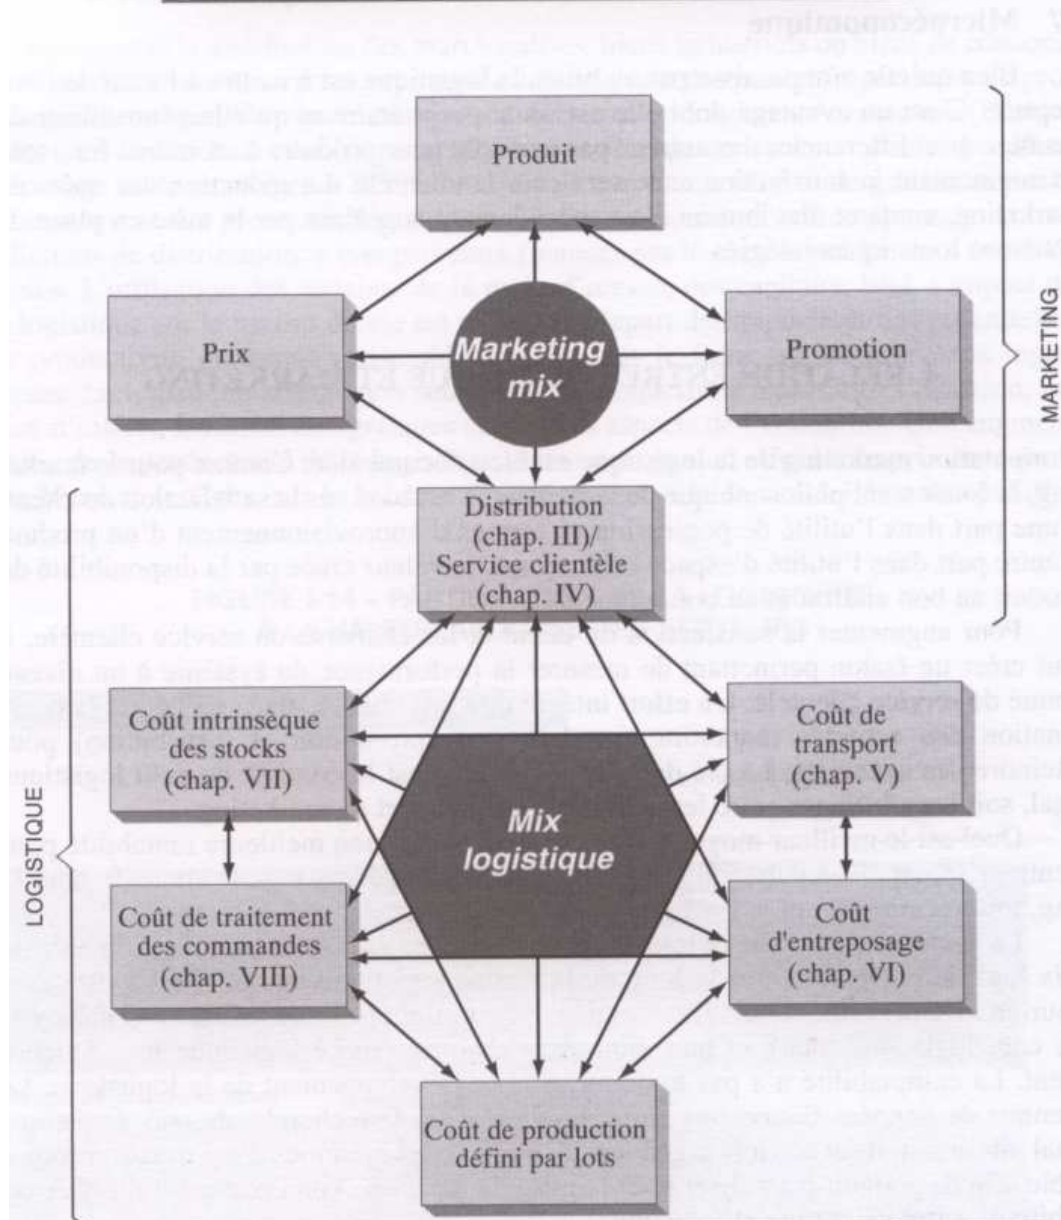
Produit

Prix

Marketing mix

Promotion

MARKETING

Distribution (chap. III)/ Service clientèle (chap. IV)

Coût intrinsèque des stocks (chap. VII)

Coût de transport (chap. V)

Mix logistique

LOGISTIQUE

Coût de traitement des commandes (chap. VIII)

Coût d'entreposage (chap. VI)

Coût de production défini par lots